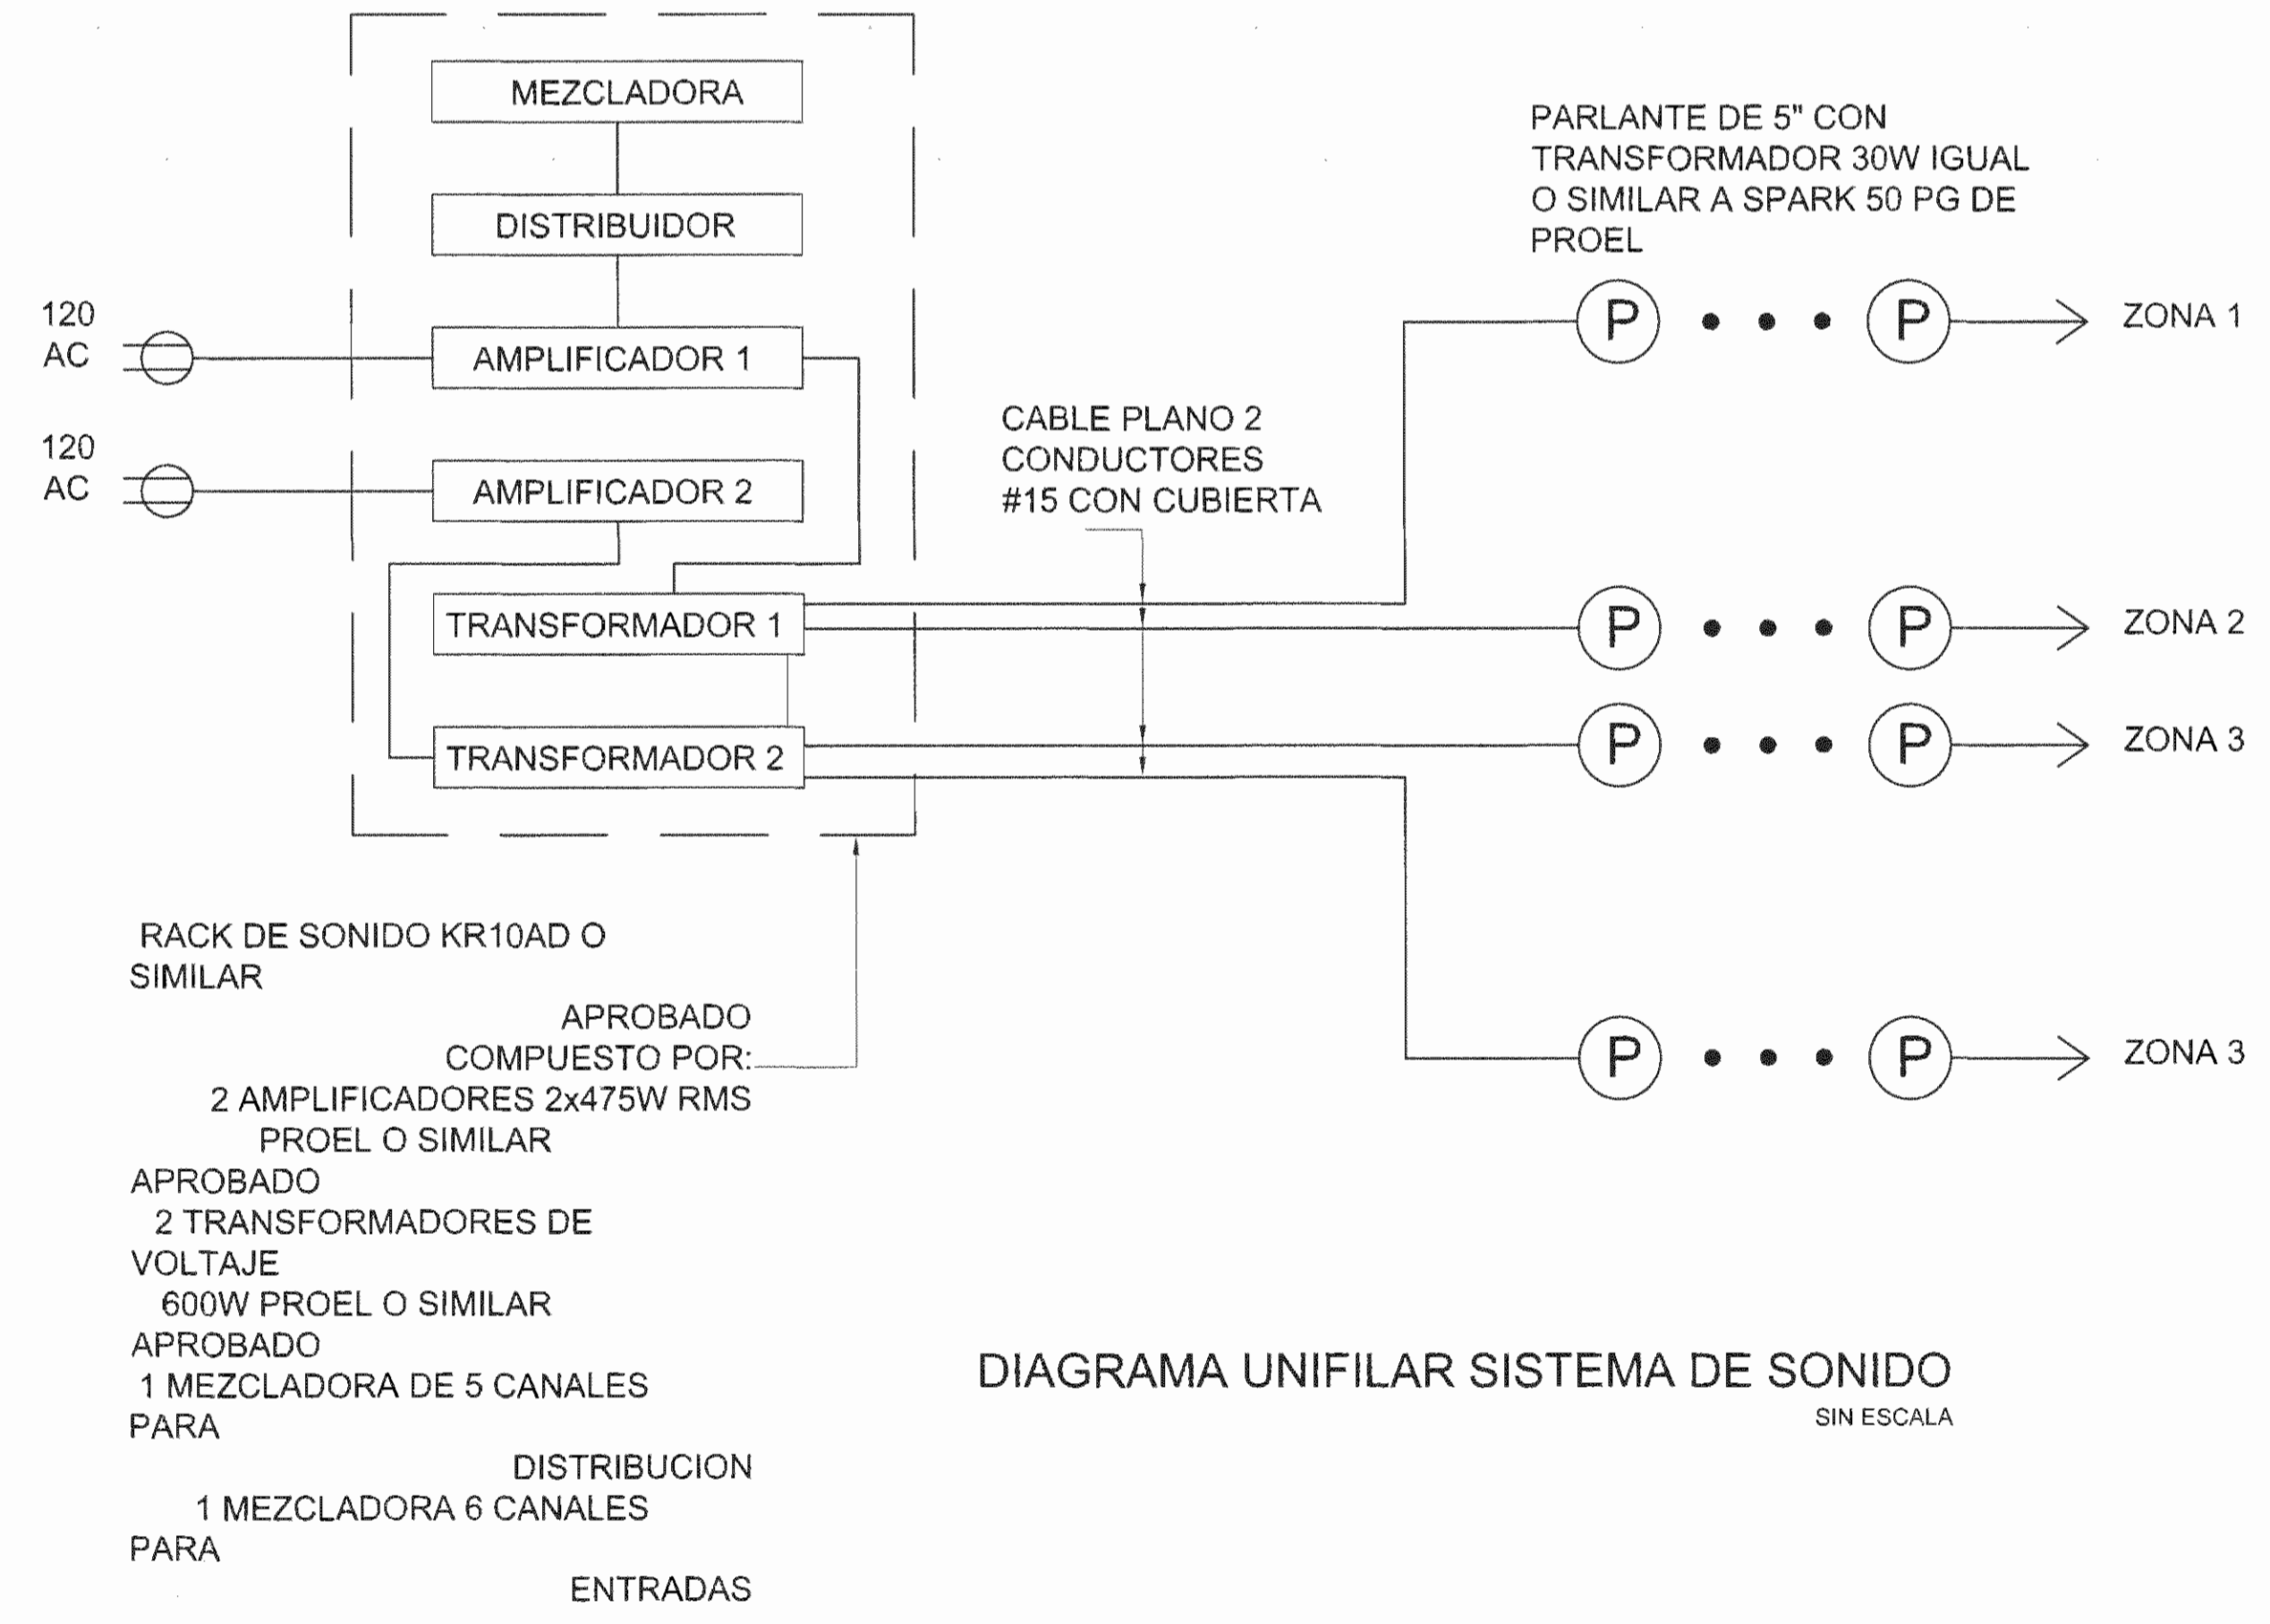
MEZCLADORA

DISTRIBUIDOR

120 AC

AMPLIFICADOR 1

120 AC

AMPLIFICADOR 2

TRANSFORMADOR 1

TRANSFORMADOR 2

PARLANTE DE 5" CON TRANSFORMADOR 30W IGUAL O SIMILAR A SPARK 50 PG DE PROEL

P • • • P ZONA 1

CABLE PLANO 2 CONDUCTORES #15 CON CUBIERTA

P • • • P ZONA 2

P • • • P ZONA 3

P • • • P ZONA 3

RACK DE SONIDO KR10AD O SIMILAR
APROBADO
COMPUESTO POR:
2 AMPLIFICADORES 2x475W RMS
PROEL O SIMILAR
APROBADO
2 TRANSFORMADORES DE VOLTAJE
600W PROEL O SIMILAR
APROBADO
1 MEZCLADORA DE 5 CANALES PARA
DISTRIBUCION
1 MEZCLADORA 6 CANALES PARA
ENTRADAS

DIAGRAMA UNIFILAR SISTEMA DE SONIDO
SIN ESCALA